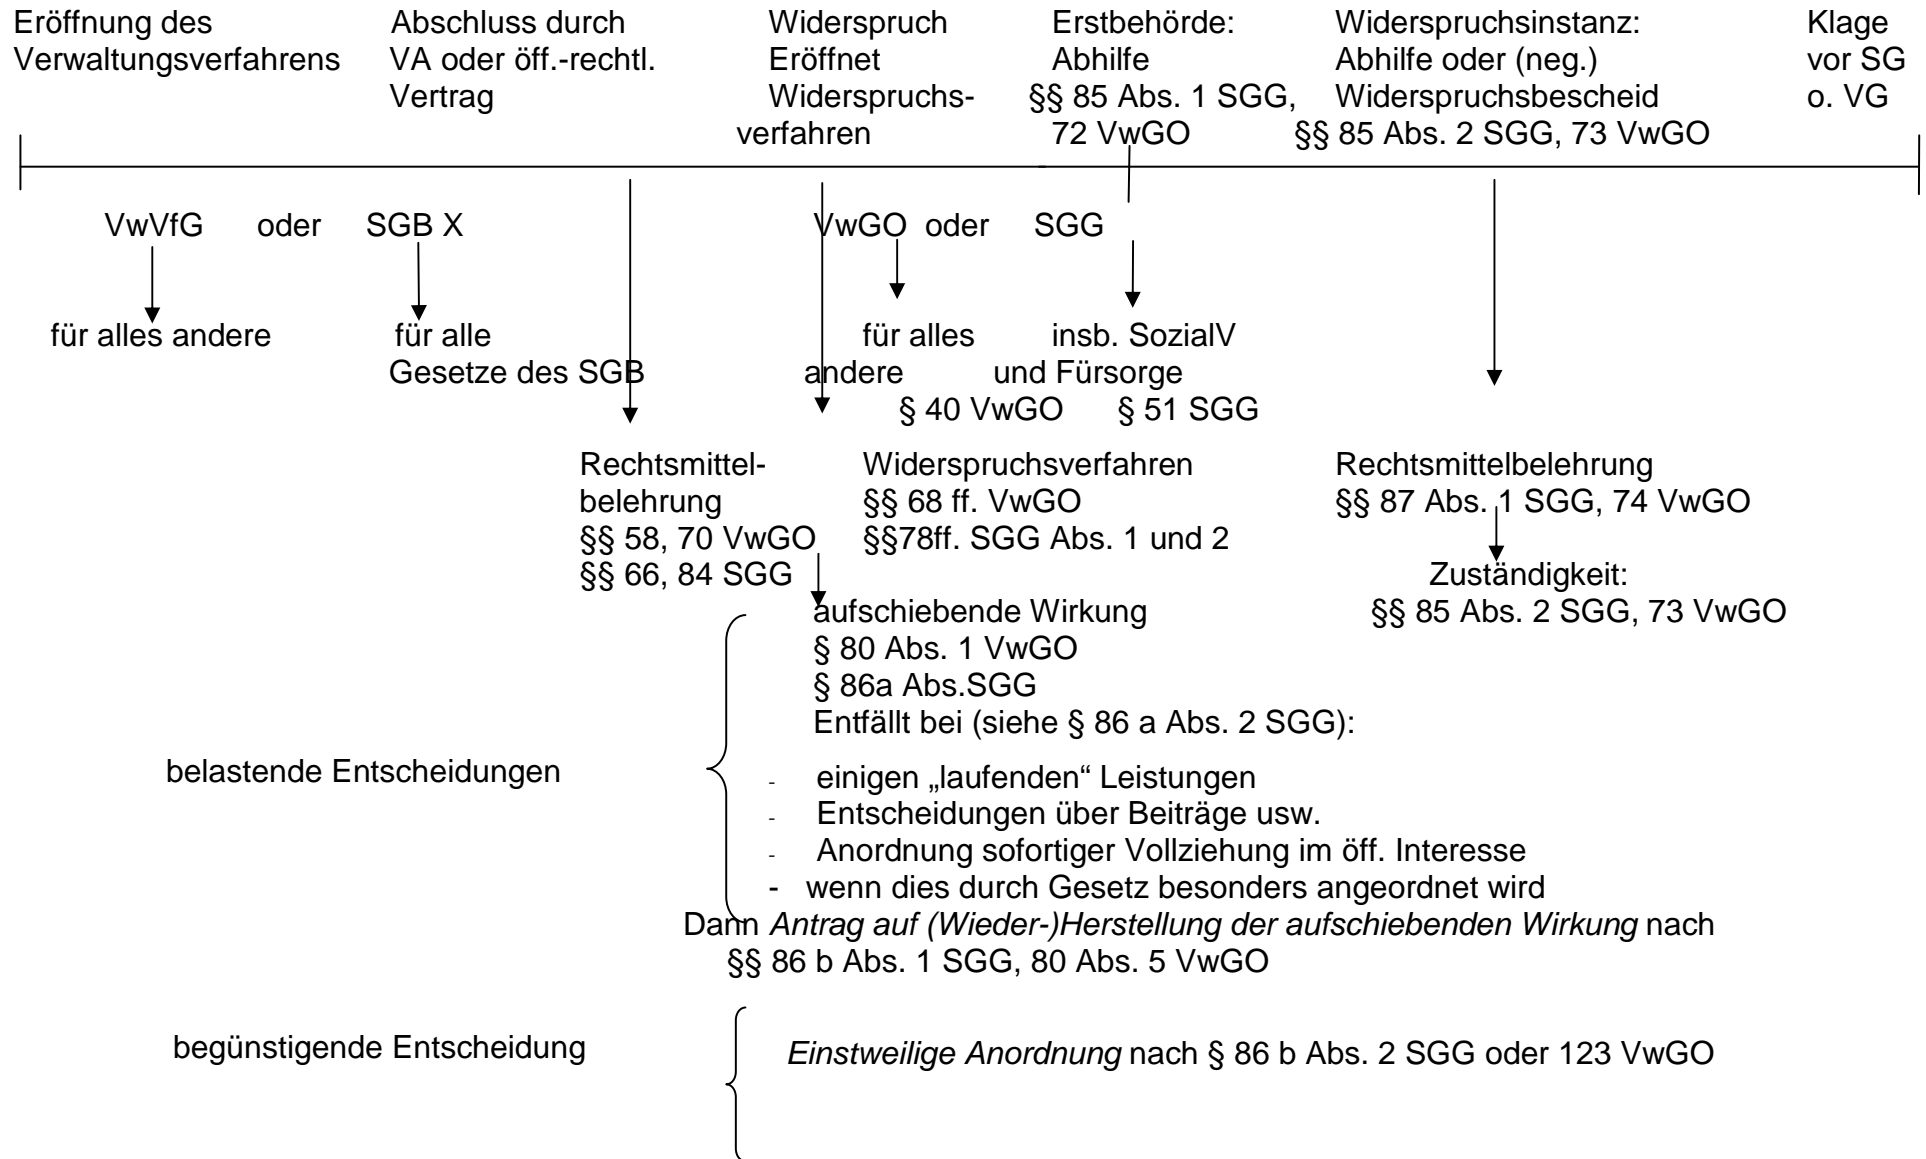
Eröffnung des Verwaltungsverfahrens

Abschluss durch VA oder öff.-rechtl. Vertrag

Widerspruch Eröffnet Widerspruchsverfahren

Erstbehörde: Abhilfe §§ 85 Abs. 1 SGG, 72 VwGO

Widerspruchsinstanz: Abhilfe oder (neg.) Widerspruchsbescheid §§ 85 Abs. 2 SGG, 73 VwGO

Klage vor SG o. VG

VwVfG oder SGB X

für alles andere

für alle Gesetze des SGB

VwGO oder SGG

für alles andere
§ 40 VwGO

insb. SozialV und Fürsorge
§ 51 SGG

Rechtsmittelbelehrung
§§ 58, 70 VwGO
§§ 66, 84 SGG

Widerspruchsverfahren
§§ 68 ff. VwGO
§§78ff. SGG Abs. 1 und 2

Rechtsmittelbelehrung
§§ 87 Abs. 1 SGG, 74 VwGO

Zuständigkeit:
§§ 85 Abs. 2 SGG, 73 VwGO

aufschiebende Wirkung
§ 80 Abs. 1 VwGO
§ 86a Abs.SGG
Entfällt bei (siehe § 86 a Abs. 2 SGG):

belastende Entscheidungen

- einigen „laufenden" Leistungen
- Entscheidungen über Beiträge usw.
- Anordnung sofortiger Vollziehung im öff. Interesse
- wenn dies durch Gesetz besonders angeordnet wird

Dann *Antrag auf (Wieder-)Herstellung der aufschiebenden Wirkung* nach §§ 86 b Abs. 1 SGG, 80 Abs. 5 VwGO

begünstigende Entscheidung

*Einstweilige Anordnung* nach § 86 b Abs. 2 SGG oder 123 VwGO